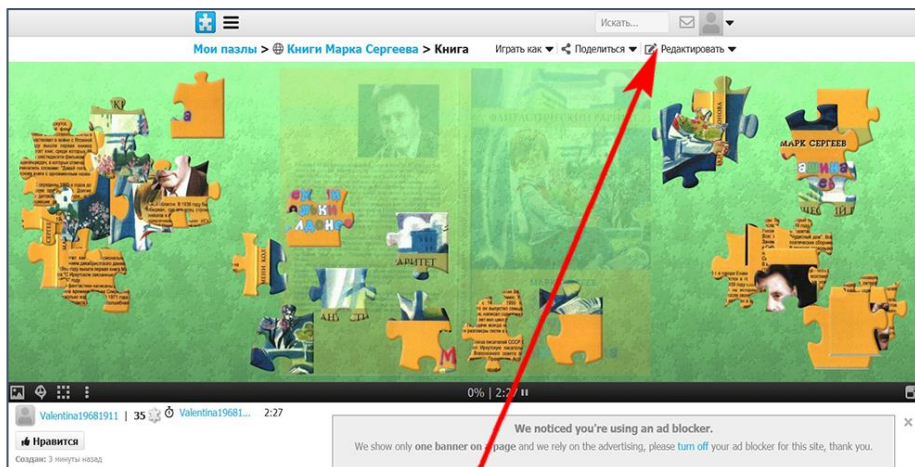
Искать...

Мои пазлы > Книги Марка Сергеева > Книга

Играть как ▾ Поделиться ▾ Редактировать ▾

МАРК СЕРГЕЕВ

0% | 2:2

Valentina19681911 | 35 Valentina19681... 2:27

Нравится

Создан: 3 минуты назад

We noticed you're using an ad blocker.

We show only one banner on a page and we rely on the advertising, please turn off your ad blocker for this site, thank you.

×